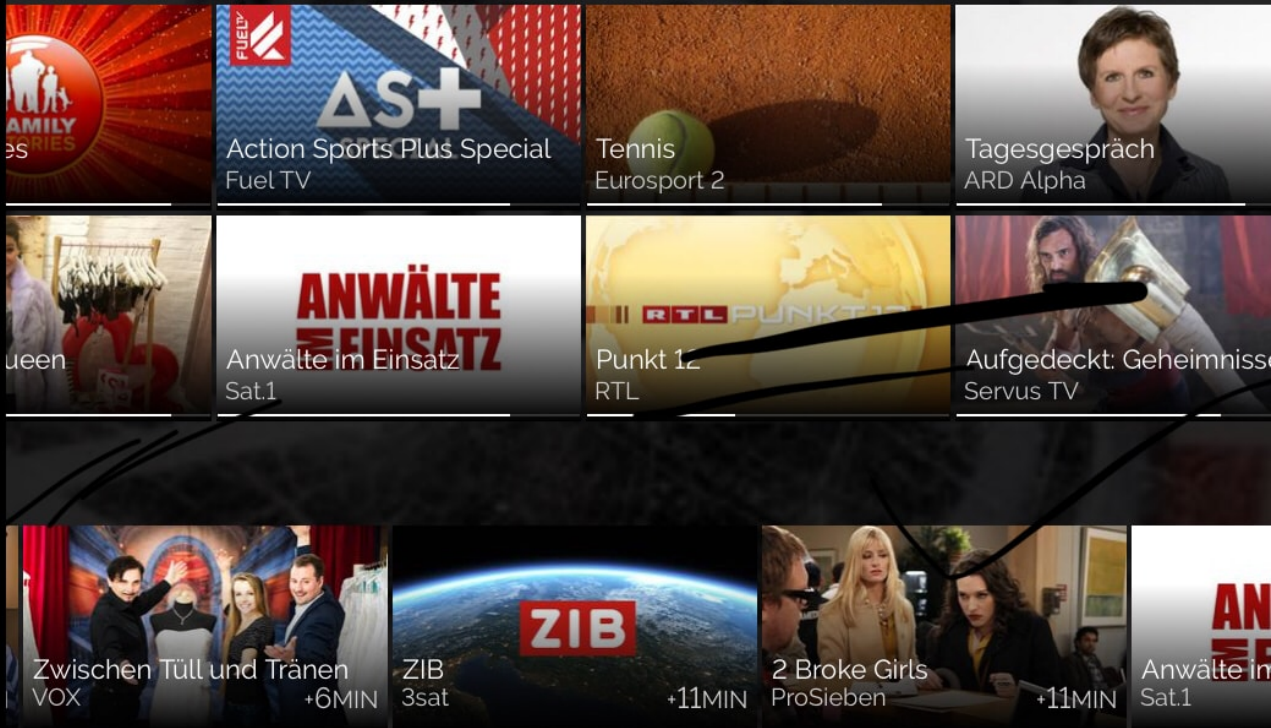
AMILY
ORIES
es

FUEL TV
AS+
Action Sports Plus Special
Fuel TV

Tennis
Eurosport 2

Tagesgespräch
ARD Alpha

ueen

ANWÄLTE IM EINSATZ
Anwälte im Einsatz
Sat.1

RTL PUNKT 12
Punkt 12
RTL

Aufgedeckt: Geheimnisse
Servus TV

Zwischen Tüll und Tränen
VOX
+6MIN

ZIB
ZIB
3sat
+11MIN

2 Broke Girls
ProSieben
+11MIN

AN
Anwälte im
Sat.1